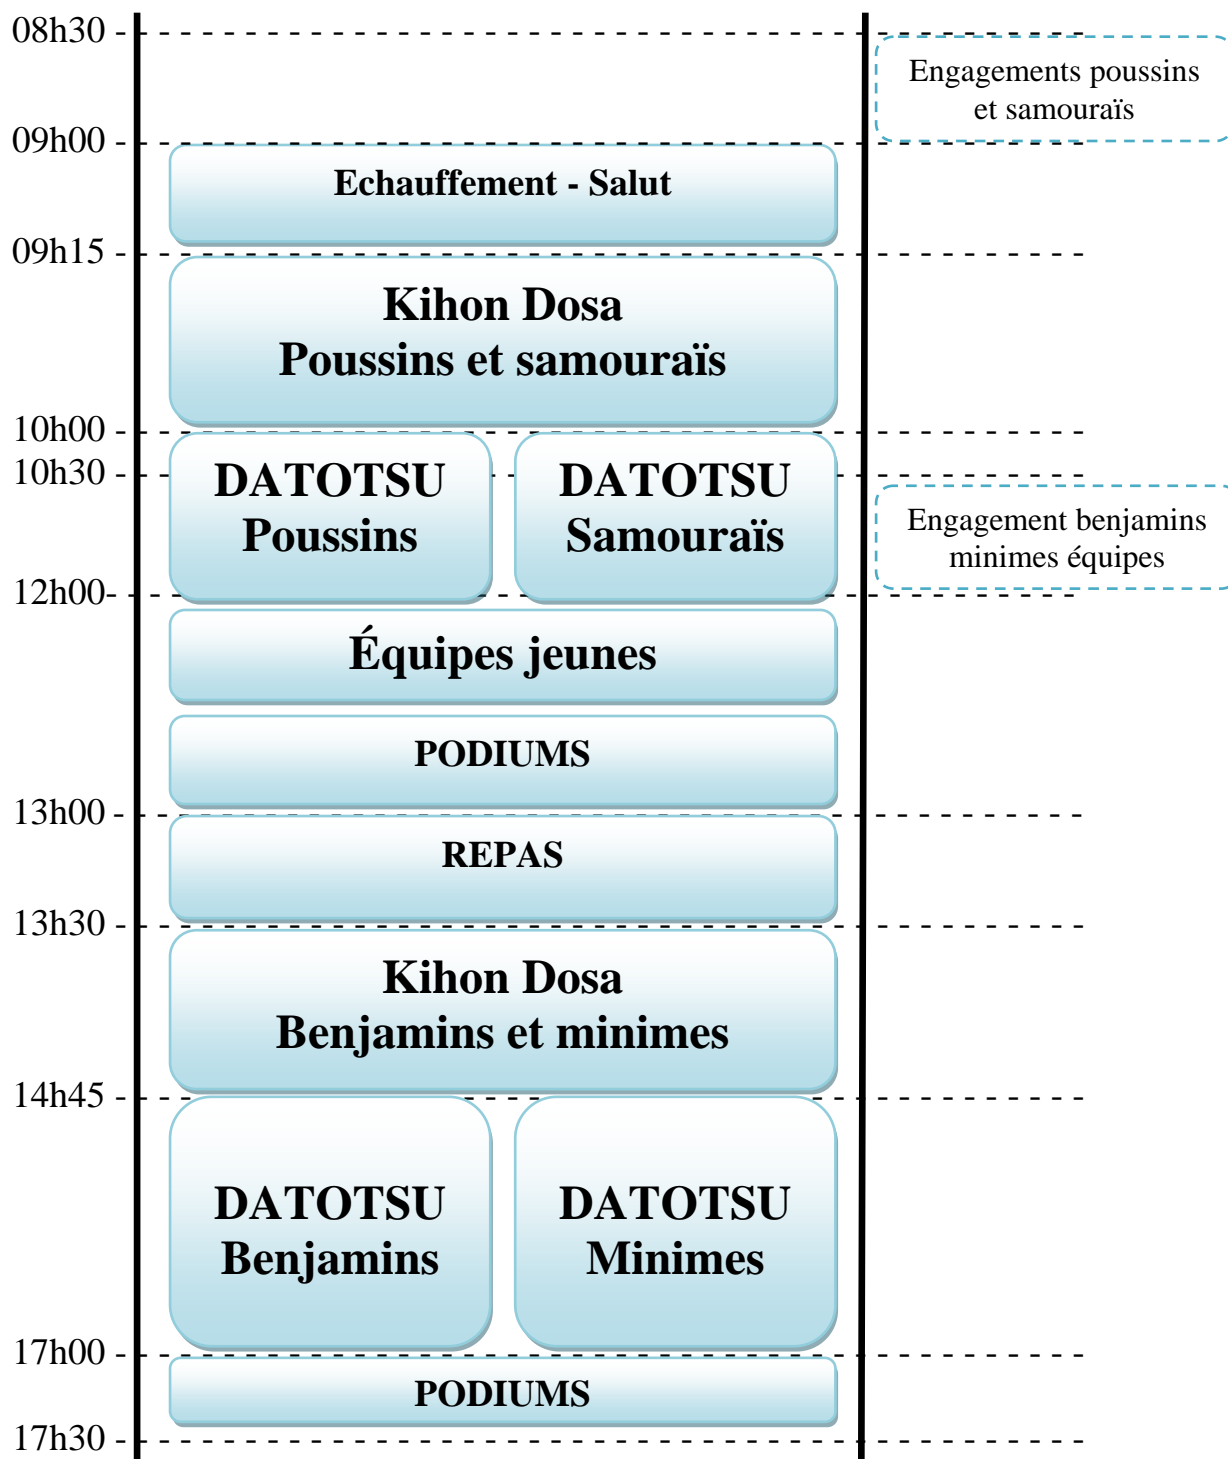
08h30 -

Engagements poussins et samouraïs

09h00 -

Echauffement - Salut

09h15 -

Kihon Dosa
Poussins et samouraïs

10h00 -

10h30 -

DATOTSU
Poussins

DATOTSU
Samouraïs

Engagement benjamins minimes équipes

12h00-

Équipes jeunes

PODIUMS

13h00 -

REPAS

13h30 -

Kihon Dosa
Benjamins et minimes

14h45 -

DATOTSU
Benjamins

DATOTSU
Minimes

17h00 -

PODIUMS

17h30 -